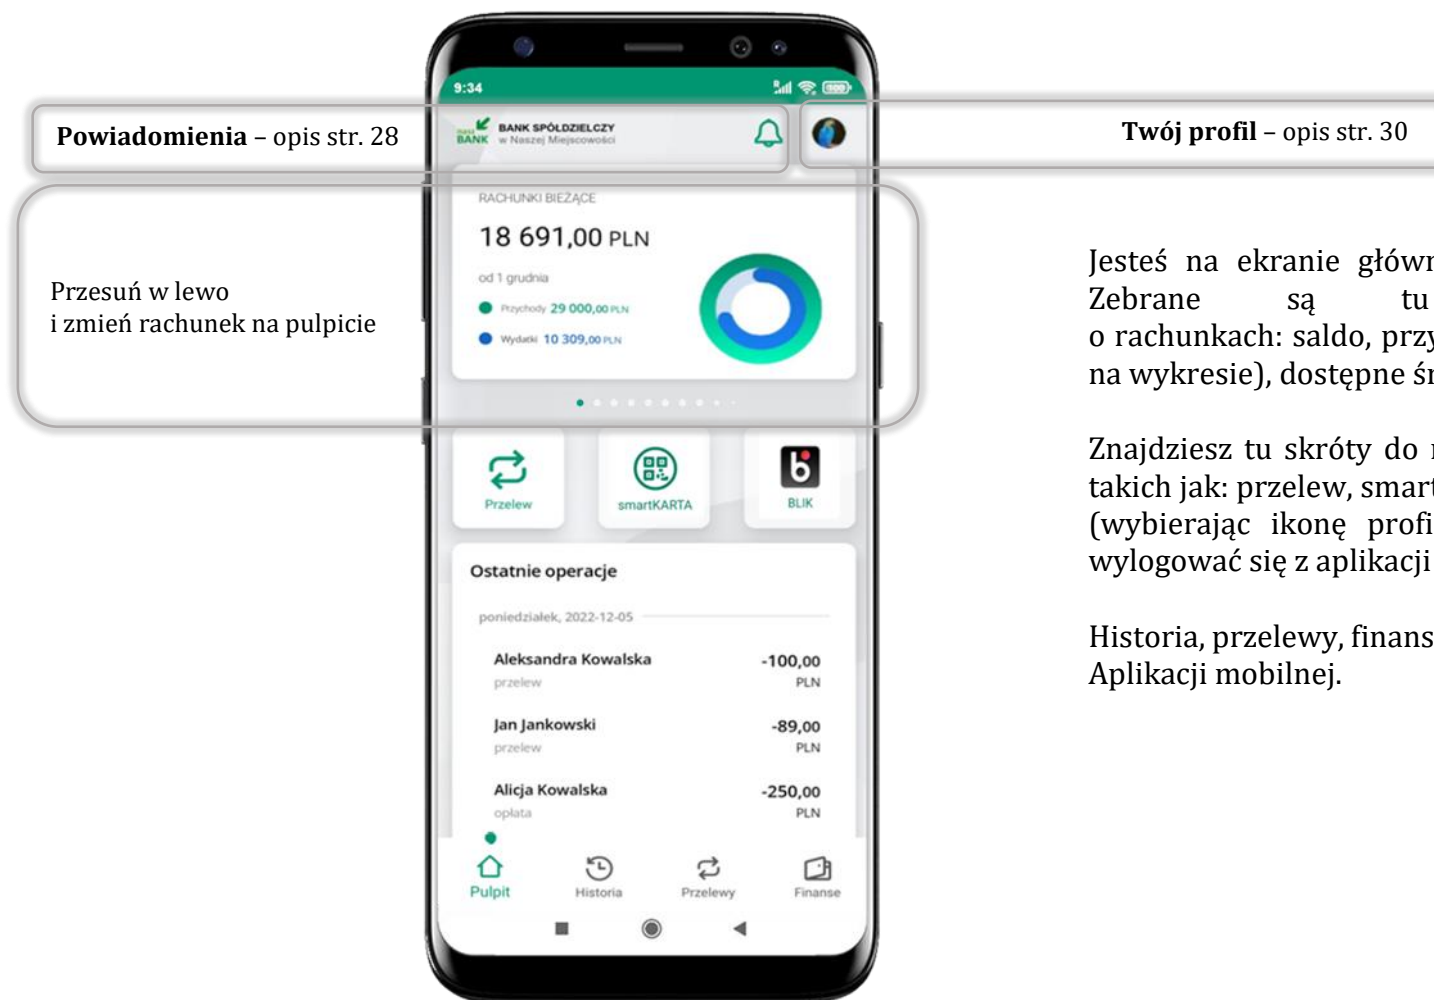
9:34

**Powiadomienia** – opis str. 28

BANK SPÓŁDZIELCZY w Naszej Miejscowości

**Twój profil** – opis str. 30

Przesuń w lewo
i zmień rachunek na pulpicie

RACHUNKI BIEŻĄCE

18 691,00 PLN

od 1 grudnia

Przychody 29 000,00 PLN

Wydatki 10 309,00 PLN

Jesteś na ekranie główn
Zebrane są tu
o rachunkach: saldo, przy
na wykresie), dostępne śr

Znajdziesz tu skróty do
takich jak: przelew, smar
(wybierając ikonę profi
wylogować się z aplikacji

Historia, przelewy, finans
Aplikacji mobilnej.

Przelew

smartKARTA

BLIK

Ostatnie operacje

poniedziałek, 2022-12-05

Aleksandra Kowalska
przelew
-100,00 PLN

Jan Jankowski
przelew
-89,00 PLN

Alicja Kowalska
opłata
-250,00 PLN

Pulpit

Historia

Przelewy

Finanse